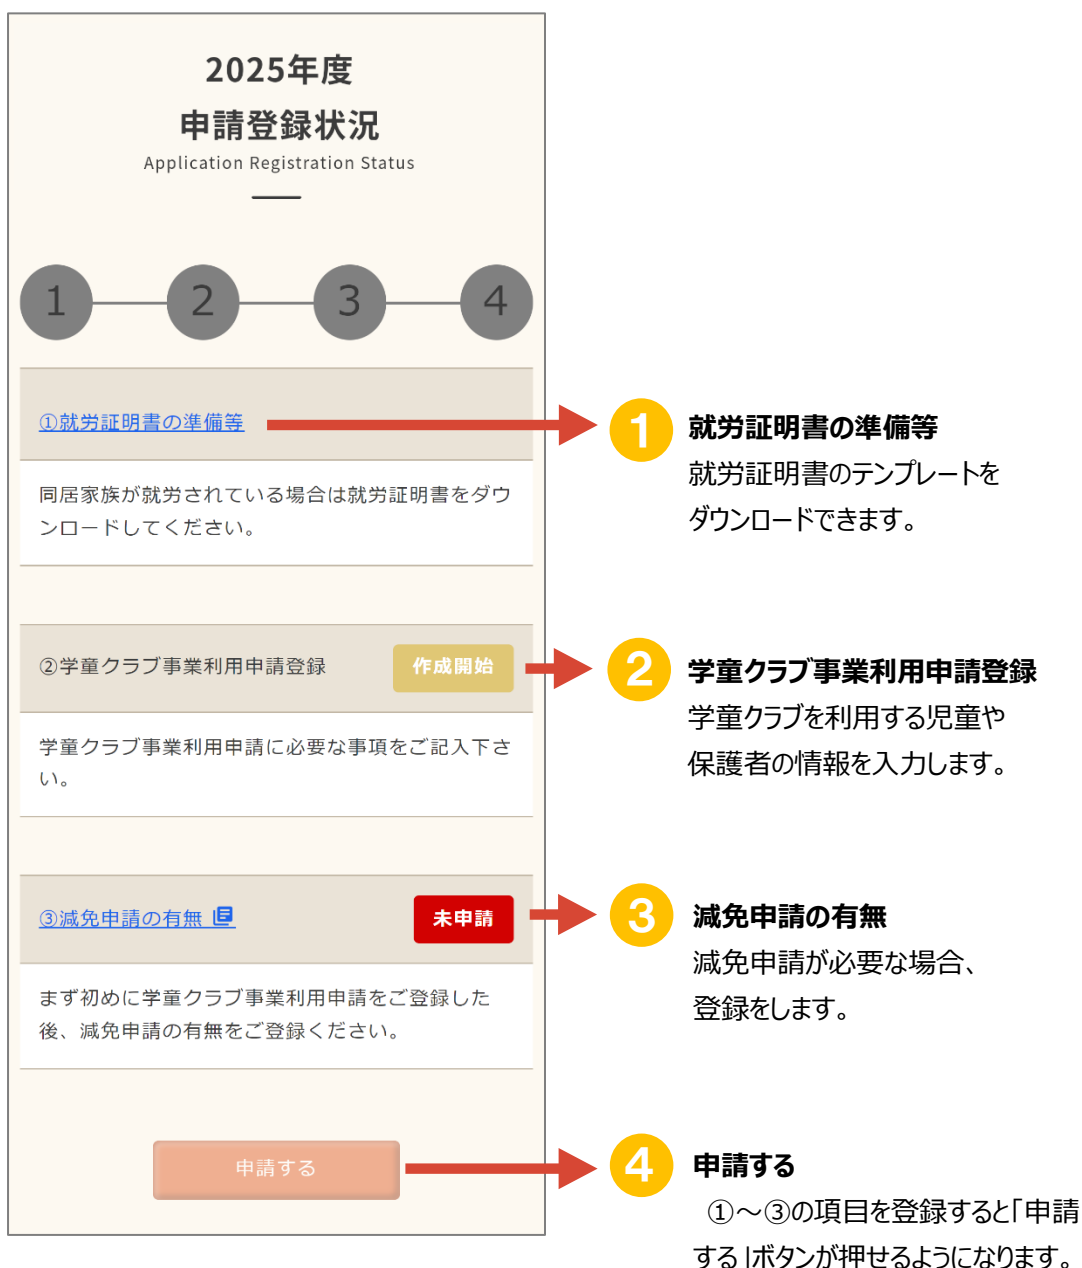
2025年度
申請登録状況
Application Registration Status

1 2 3 4

①就労証明書の準備等

同居家族が就労されている場合は就労証明書をダウンロードしてください。

②学童クラブ事業利用申請登録 作成開始

学童クラブ事業利用申請に必要な事項をご記入下さい。

③減免申請の有無 未申請

まず初めに学童クラブ事業利用申請をご登録した後、減免申請の有無をご登録ください。

申請する

1 就労証明書の準備等
就労証明書のテンプレートをダウンロードできます。

2 学童クラブ事業利用申請登録
学童クラブを利用する児童や保護者の情報を入力します。

3 減免申請の有無
減免申請が必要な場合、登録をします。

4 申請する
①～③の項目を登録すると「申請する」ボタンが押せるようになります。